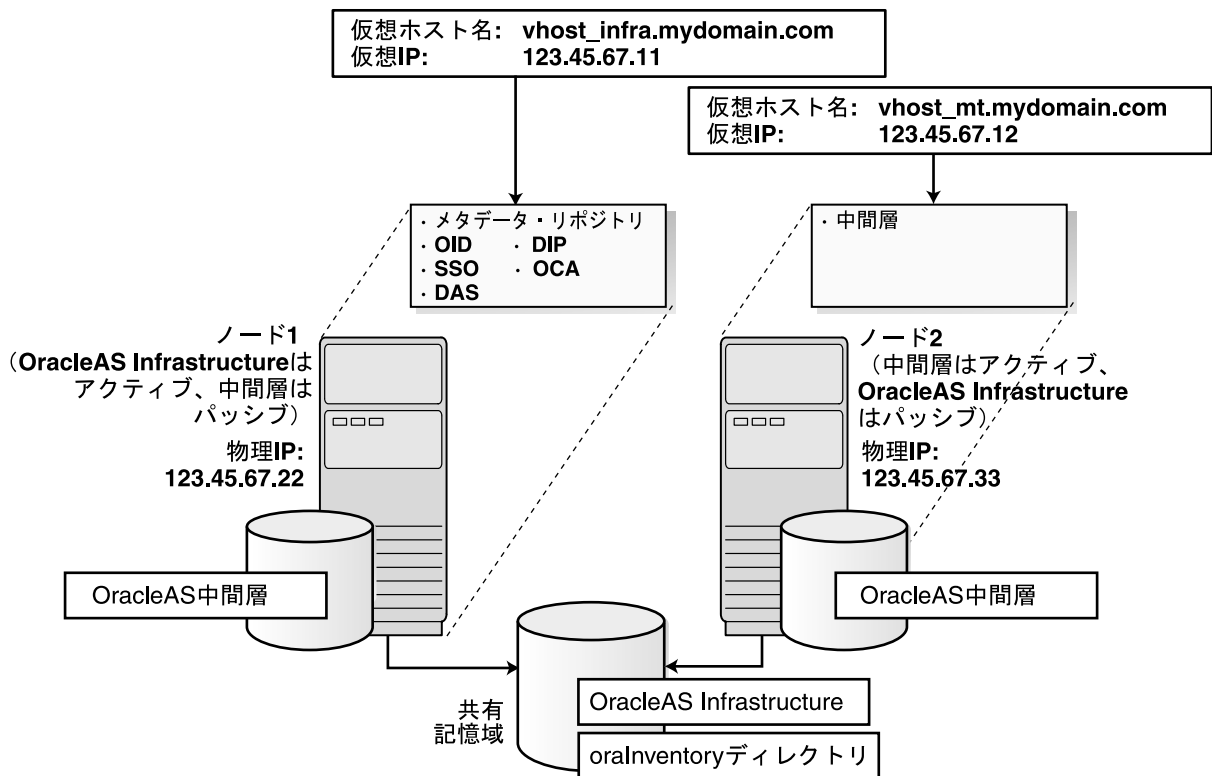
仮想ホスト名: vhost_infra.mydomain.com
仮想IP: 123.45.67.11

仮想ホスト名: vhost_mt.mydomain.com
仮想IP: 123.45.67.12

・メタデータ・リポジトリ
・OID ・DIP
・SSO ・OCA
・DAS

・中間層

ノード1
(OracleAS Infrastructureはアクティブ、中間層はパッシブ)
物理IP:
123.45.67.22

ノード2
(中間層はアクティブ、OracleAS Infrastructureはパッシブ)
物理IP:
123.45.67.33

OracleAS中間層

OracleAS中間層

共有
記憶域

OracleAS Infrastructure

oraInventoryディレクトリ